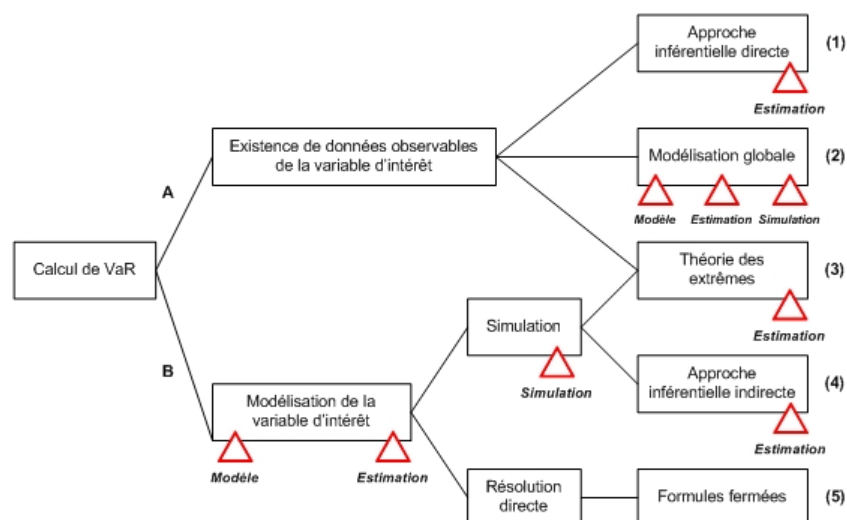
Calcul de VaR

A

Existence de données observables de la variable d'intérêt

Approche inférentielle directe

(1)

Estimation

Modélisation globale

(2)

Modèle

Estimation

Simulation

Théorie des extrêmes

(3)

Estimation

B

Modélisation de la variable d'intérêt

Modèle

Estimation

Simulation

Simulation

Approche inférentielle indirecte

(4)

Estimation

Résolution directe

Formules fermées

(5)